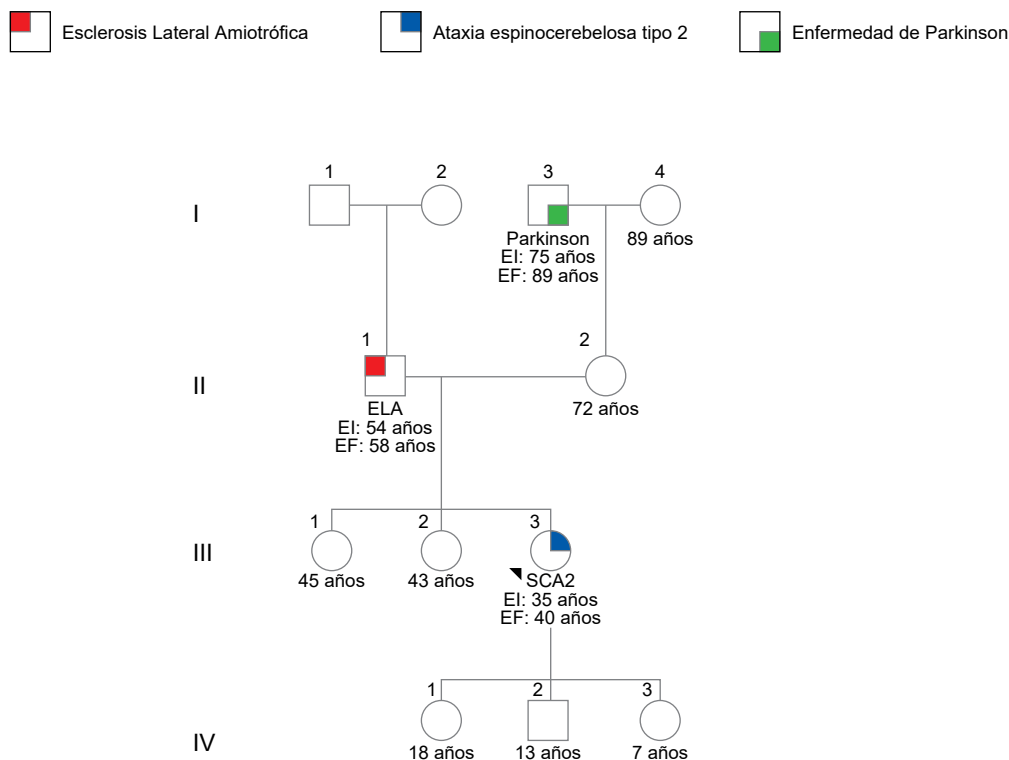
Esclerosis Lateral Amiotrófica
Ataxia espinocerebelosa tipo 2
Enfermedad de Parkinson

I
1
2
3
4
Parkinson
EI: 75 años
EF: 89 años
89 años

II
1
ELA
EI: 54 años
EF: 58 años
2
72 años

III
1
45 años
2
43 años
3
SCA2
EI: 35 años
EF: 40 años

IV
1
18 años
2
13 años
3
7 años